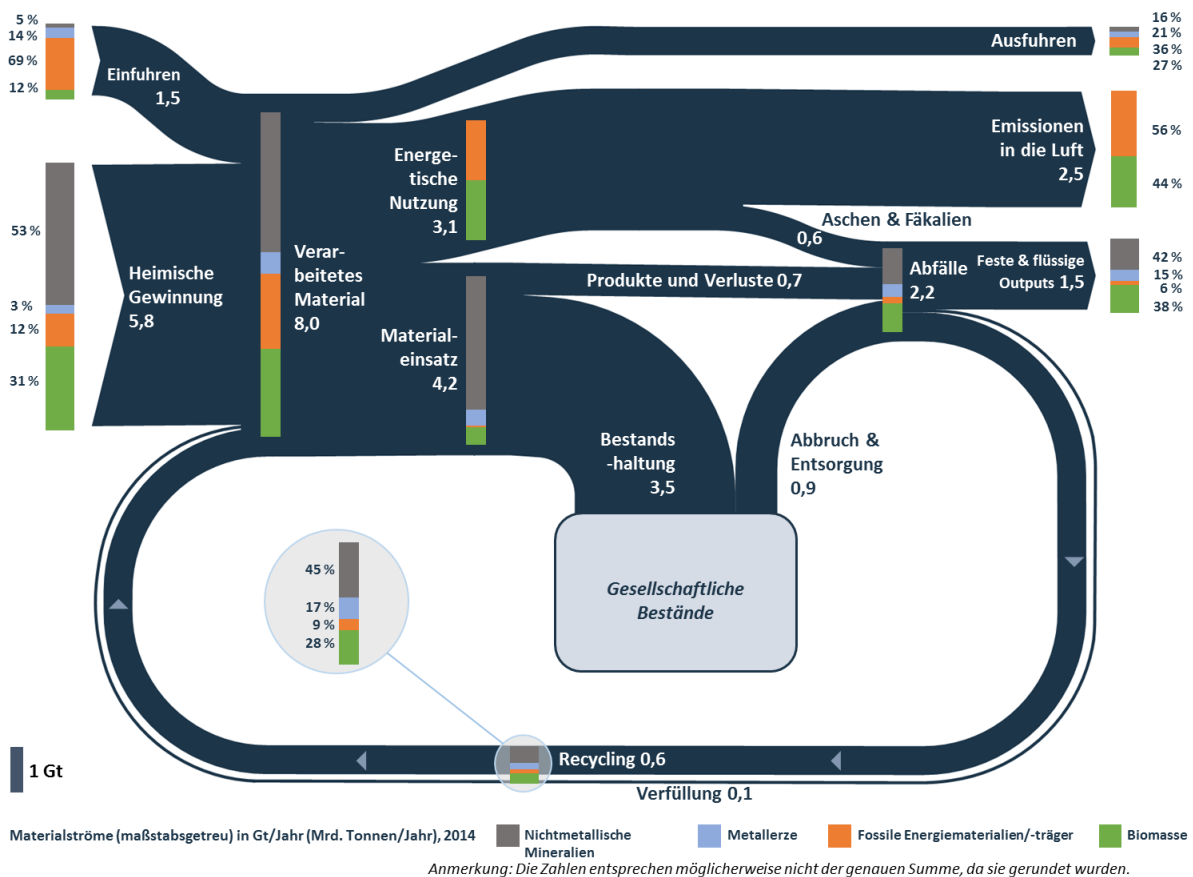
5 %
14 %
69 %
12 %

Einfuhren
1,5

53 %
3 %
12 %
31 %

Heimische Gewinnung
5,8

Verarbeitetes Material
8,0

Energetische Nutzung
3,1

Materialeinsatz
4,2

Ausfuhren

16 %
21 %
36 %
27 %

Emissionen in die Luft
2,5

56 %
44 %

Aschen & Fäkalien
0,6

Produkte und Verluste 0,7

Abfälle
2,2

Feste & flüssige Outputs 1,5

42 %
15 %
6 %
38 %

Bestands-haltung
3,5

Abbruch & Entsorgung
0,9

Gesellschaftliche Bestände

45 %
17 %
9 %
28 %

1 Gt

Recycling 0,6

Verfüllung 0,1

Materialströme (maßstabsgetreu) in Gt/Jahr (Mrd. Tonnen/Jahr), 2014
Nichtmetallische Mineralien
Metallerze
Fossile Energiematerialien/-träger
Biomasse

Anmerkung: Die Zahlen entsprechen möglicherweise nicht der genauen Summe, da sie gerundet wurden.